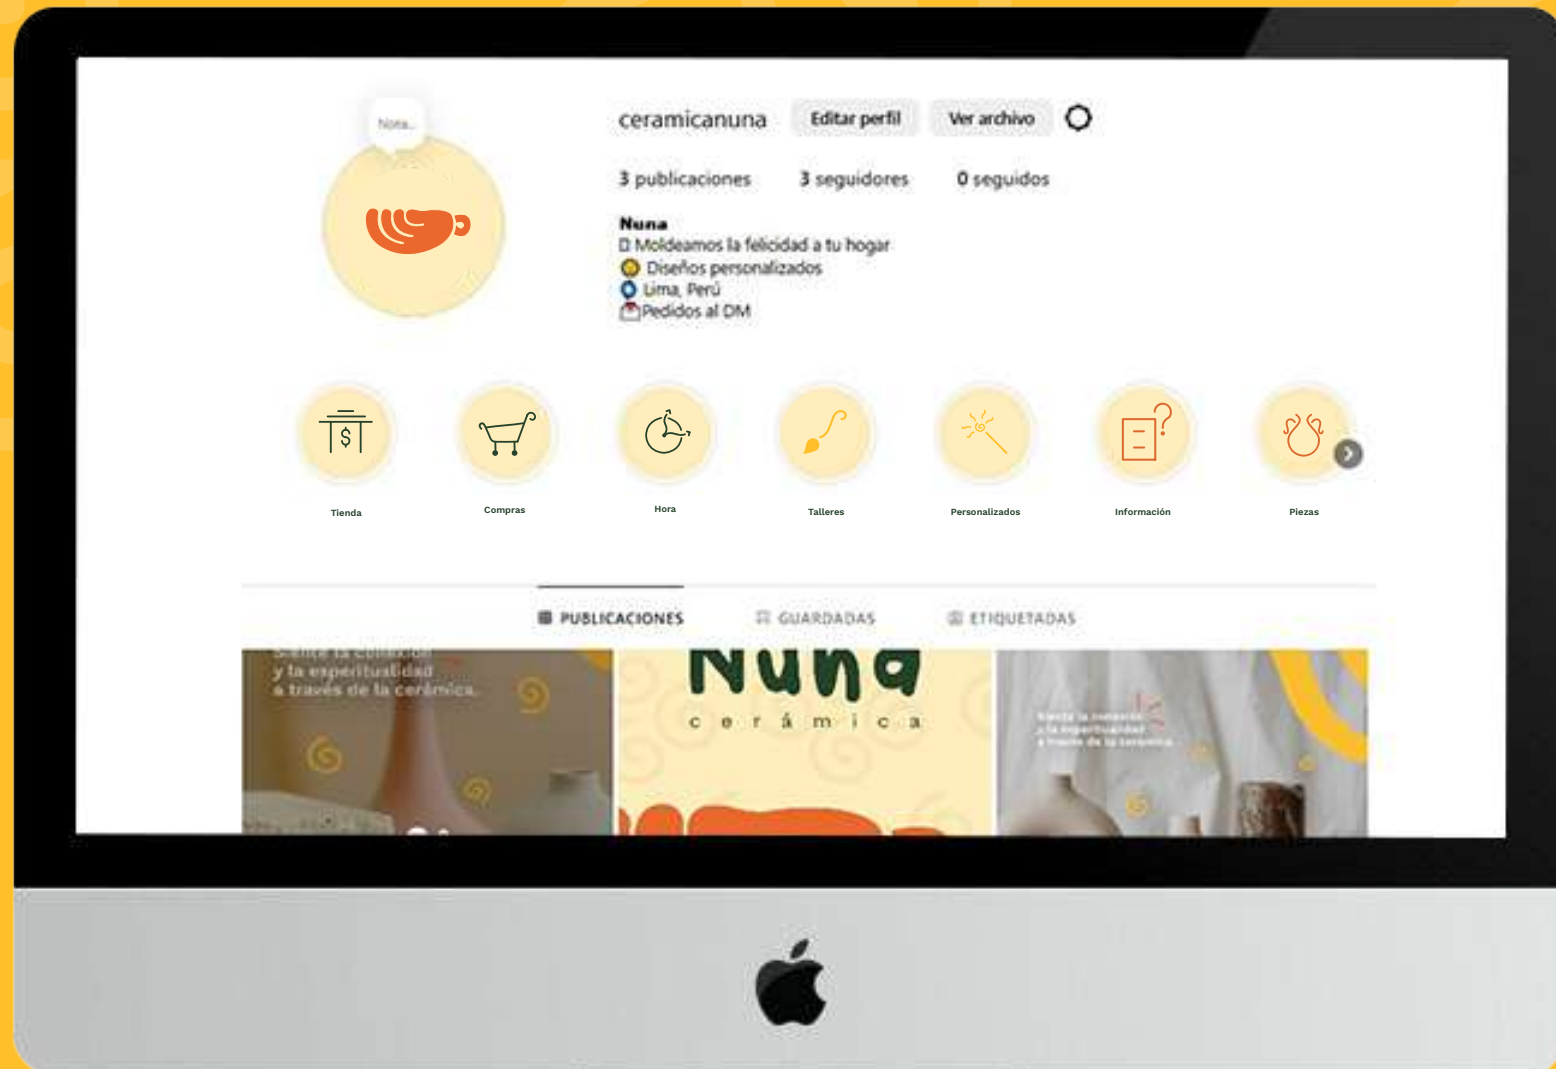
Nota...

ceramicanuna Editar perfil Ver archivo

3 publicaciones 3 seguidores 0 seguidos

Nuna
Moldeamos la felicidad a tu hogar
Diseños personalizados
Lima, Perú
Pedidos al DM

Tienda
Compras
Hora
Talleres
Personalizados
Información
Piezas

PUBLICACIONES GUARDADAS ETIQUETADAS

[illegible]
y la espiritualidad
a través de la cerámica

Nuna
c e r á m i c a

Siente la conexión
y la espiritualidad
a través de la cerámica